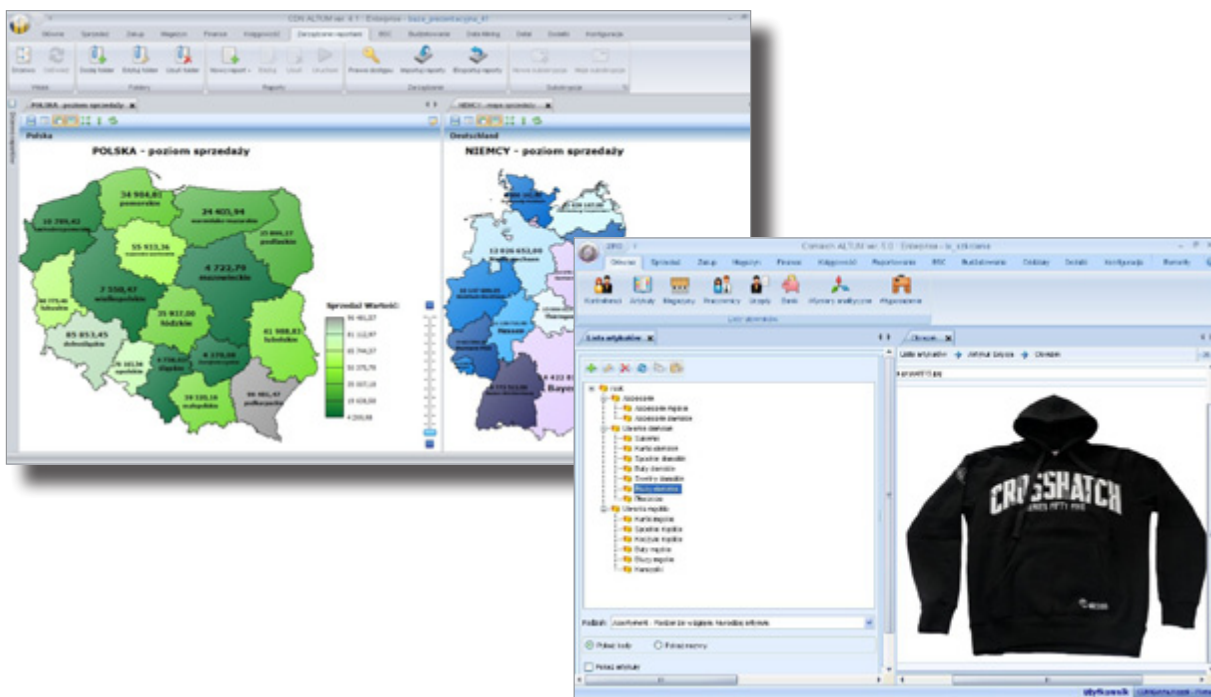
CDN ALTUM wer. 4.1 - Enterprise - baza_prezentacyjna_41

Ogólne Sprzedaż Zakup Magazyn Finanse Księgowość Zarządzanie raportami BSC Budżetowanie Data Mining Detal Dodatki Konfiguracja

Odśwież Dodaj folder Edytuj folder Usuń folder Nowy raport Edytuj Usuń Uruchom Prawa dostępu Importuj raporty Eksportuj raporty

Foldery Raporty Zarządzanie Subskrypcje

POLSKA - poziom sprzedaży

Polska

POLSKA - poziom sprzedaży

34 904,82 pomorskie
24 403,94 warmińsko-mazurskie
10 299,42 zachodniopomorskie
55 933,36 kujawsko-pomorskie
23 806,27 podlaskie
4 723,79 mazowieckie
7 550,47 wielkopolskie
lubuskie
25 937,00 łódzkie
41 988,83 lubelskie
85 853,45 dolnośląskie
opolskie
śląskie
świętokrzyskie
39 320,16 małopolskie
podkarpackie

Sprzedaż Wartość:

NIEMCY - mapa sprzedaży

Deutschland

NIEMCY - poziom sprzedaży

12 626 653,00
Hessen
Bayern

CDN ALTUM wer. 5.0 - Enterprise - ...

Ogólne Sprzedaż Zakup Magazyn Finanse Księgowość Raportowanie BSC Budżetowanie Dodatki Konfiguracja

Kontrahenci Artykuły Magazyny Pracownicy Grupy Banki Wymiary analityczne Wyposażenie

Lista artykułów

Obrazek

Crosshatch

Podgląd

Pokaż kody Pokaż nazwy

Pokaż artykuły